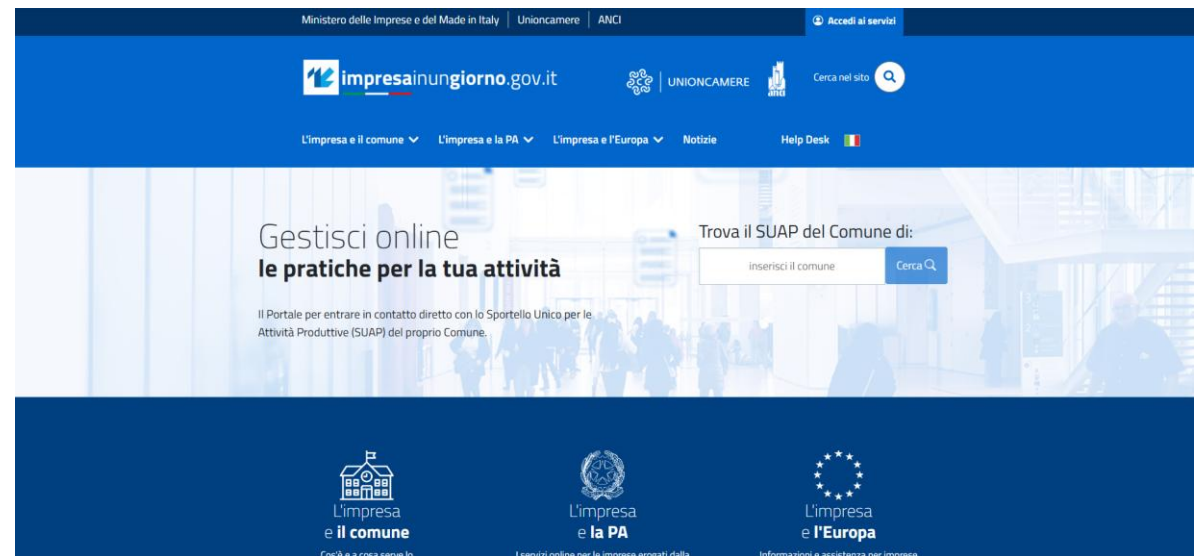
Ministero delle Imprese e del Made in Italy | Unioncamere | ANCI

Accedi ai servizi

impresainungiorno.gov.it

UNIONCAMERE

anci

Cerca nel sito

L'impresa e il comune L'impresa e la PA L'impresa e l'Europa Notizie Help Desk

Gestisci online
le pratiche per la tua attività

Il Portale per entrare in contatto diretto con lo Sportello Unico per le Attività Produttive (SUAP) del proprio Comune.

Trova il SUAP del Comune di:

inserisci il comune

Cerca

L'impresa
e il comune

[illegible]

L'impresa
e la PA

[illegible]

L'impresa
e l'Europa

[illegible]